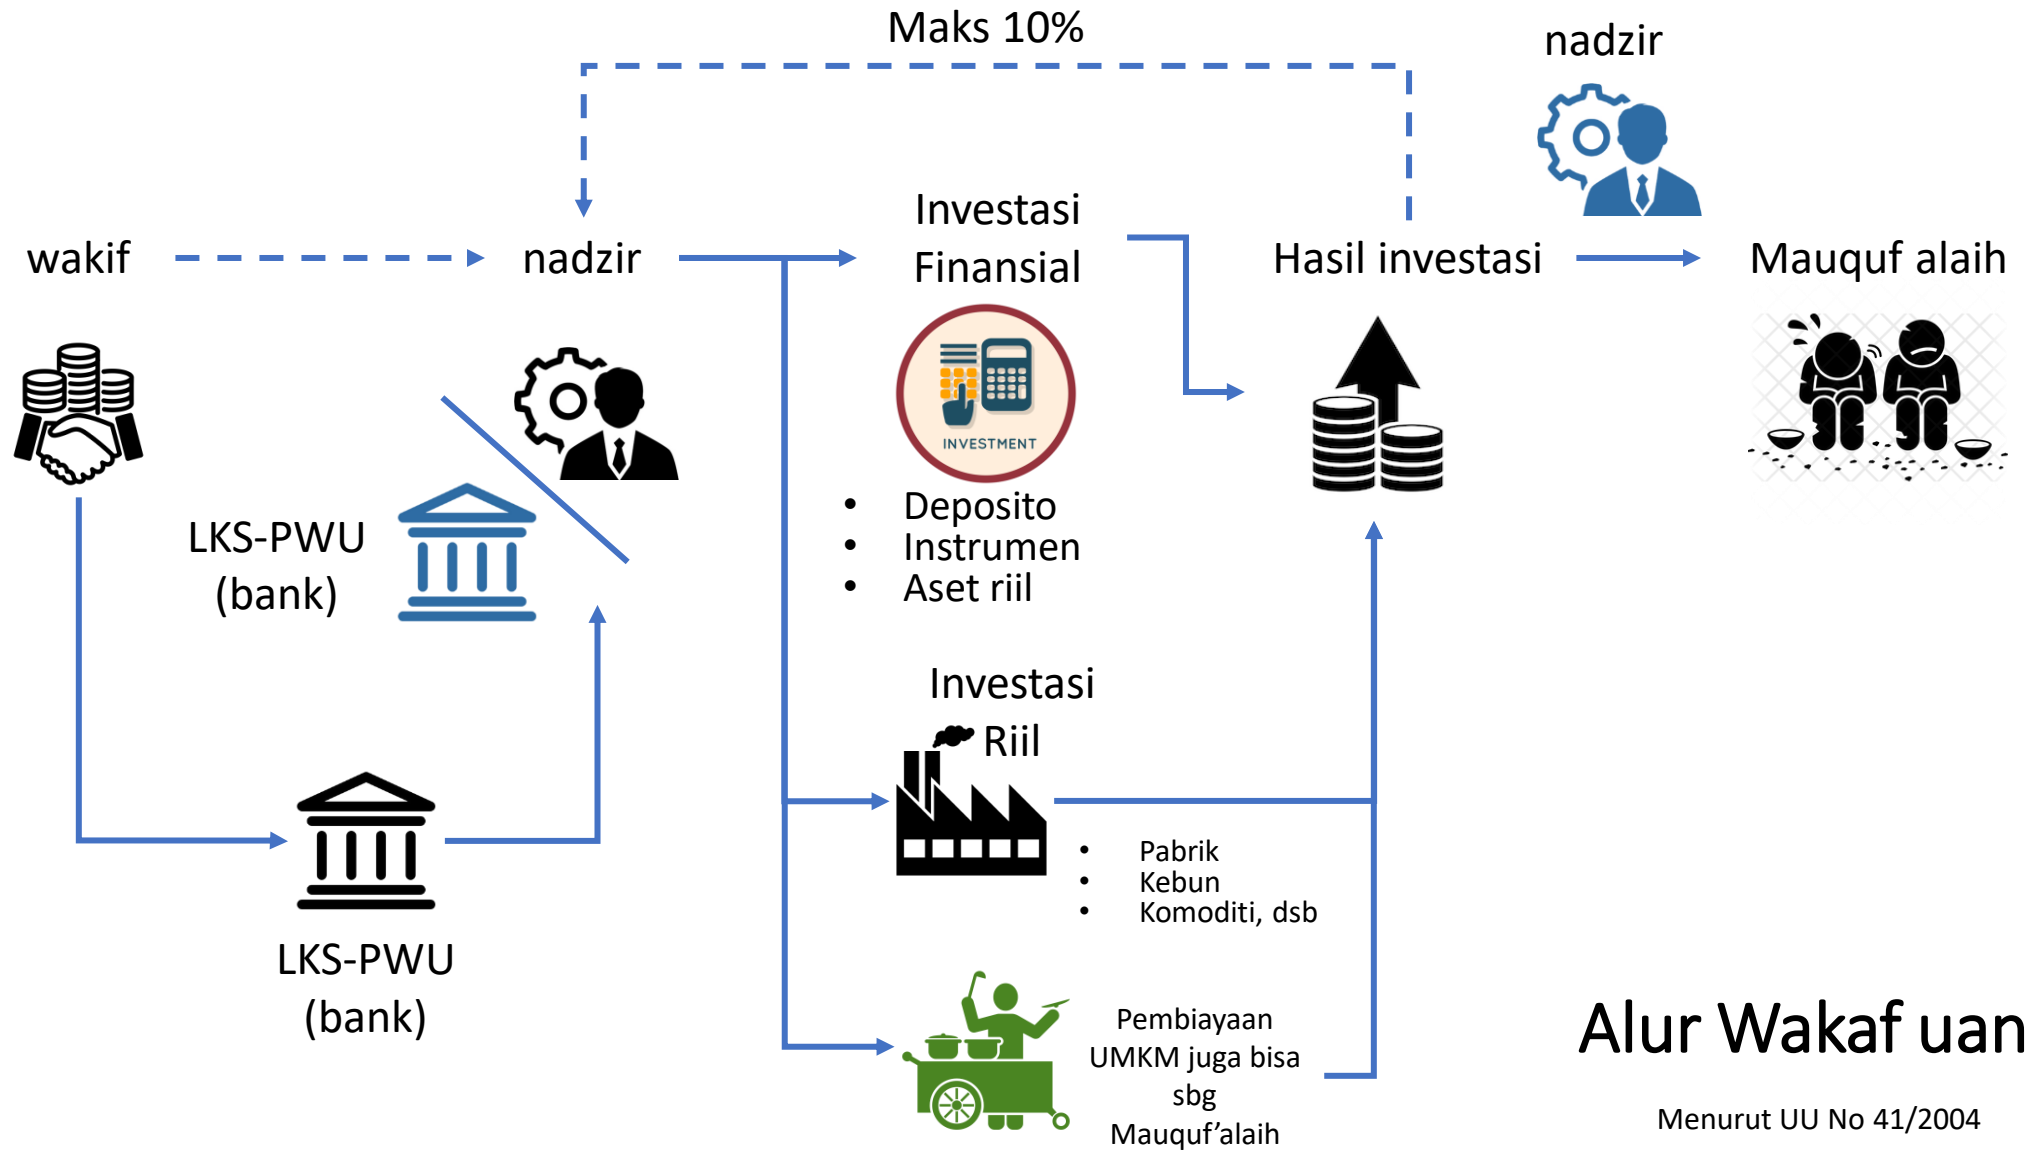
Maks 10%

nadzir

wakif

nadzir

Investasi Finansial

Hasil investasi

Mauquf alaih

INVESTMENT

LKS-PWU (bank)

- Deposito
- Instrumen
- Aset riil

Investasi Riil

- Pabrik
- Kebun
- Komoditi, dsb

LKS-PWU (bank)

Pembiayaan UMKM juga bisa sbg Mauquf'alaih

Alur Wakaf uan

Menurut UU No 41/2004